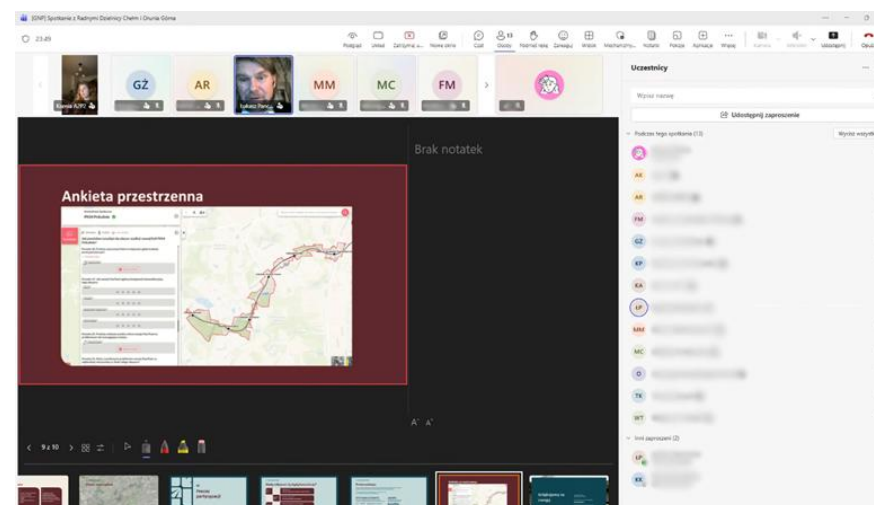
[GNF] Spotkanie z Radnymi Dzielnicy Chełm i Olszyna Górna

23:49

Podgląd Układ Zatrzymaj u... Nowe okno Czat Osoby 13 Podnieś rękę Zareaguj Widok Mechanizmy... Notatki Pokoje Aplikacje Więcej Kamera Mikrofon Udostępnij Opuść

GŻ AR MM MC FM

Łukasz Pancz...

Uczestnicy

Wyszukaj nazwę

Udostępnij zaproszenie

Podczas tego spotkania (13)

Wycisz wszystkich

AK AR FM GZ KP KA ŁP MM MC O TK WT

Inni zaproszeni (2)

ŁP KK

Brak notatek

Ankieta przestrzenna

9 z 10

A⁻ A⁺